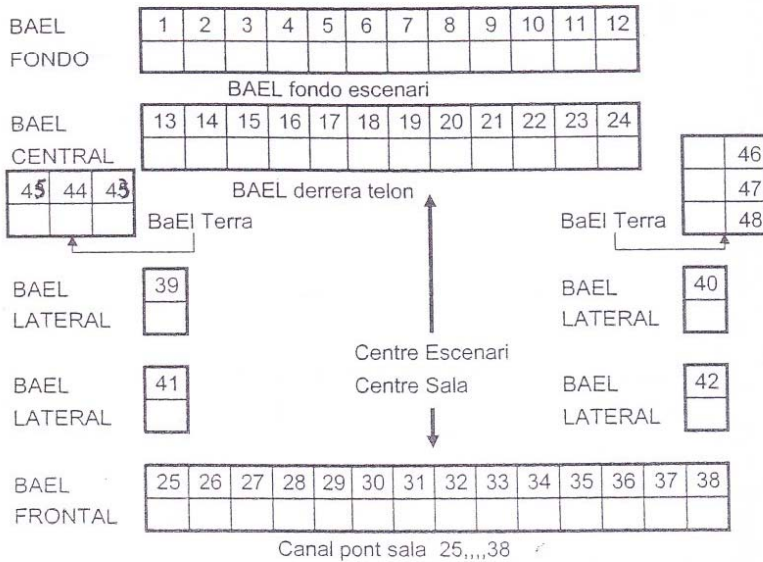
BAEL FONDO

| 1 | 2 | 3 | 4 | 5 | 6 | 7 | 8 | 9 | 10 | 11 | 12 |
|---|---|---|---|---|---|---|---|---|---|---|---|
| | | | | | | | | | | | |

BAEL fondo escenari

BAEL CENTRAL

| 13 | 14 | 15 | 16 | 17 | 18 | 19 | 20 | 21 | 22 | 23 | 24 |
|---|---|---|---|---|---|---|---|---|---|---|---|
| | | | | | | | | | | | |

| 45 | 44 | 43 |
|---|---|---|
| | | |

BAEL derrera telon

BaEl Terra

| | 46 |
|---|---|
| | 47 |
| | 48 |

BaEl Terra

BAEL LATERAL

| 39 |
|---|
| |

BAEL LATERAL

| 40 |
|---|
| |

Centre Escenari

Centre Sala

BAEL LATERAL

| 41 |
|---|
| |

BAEL LATERAL

| 42 |
|---|
| |

BAEL FRONTAL

| 25 | 26 | 27 | 28 | 29 | 30 | 31 | 32 | 33 | 34 | 35 | 36 | 37 | 38 |
|---|---|---|---|---|---|---|---|---|---|---|---|---|---|
| | | | | | | | | | | | | | |

Canal pont sala 25,,,,38